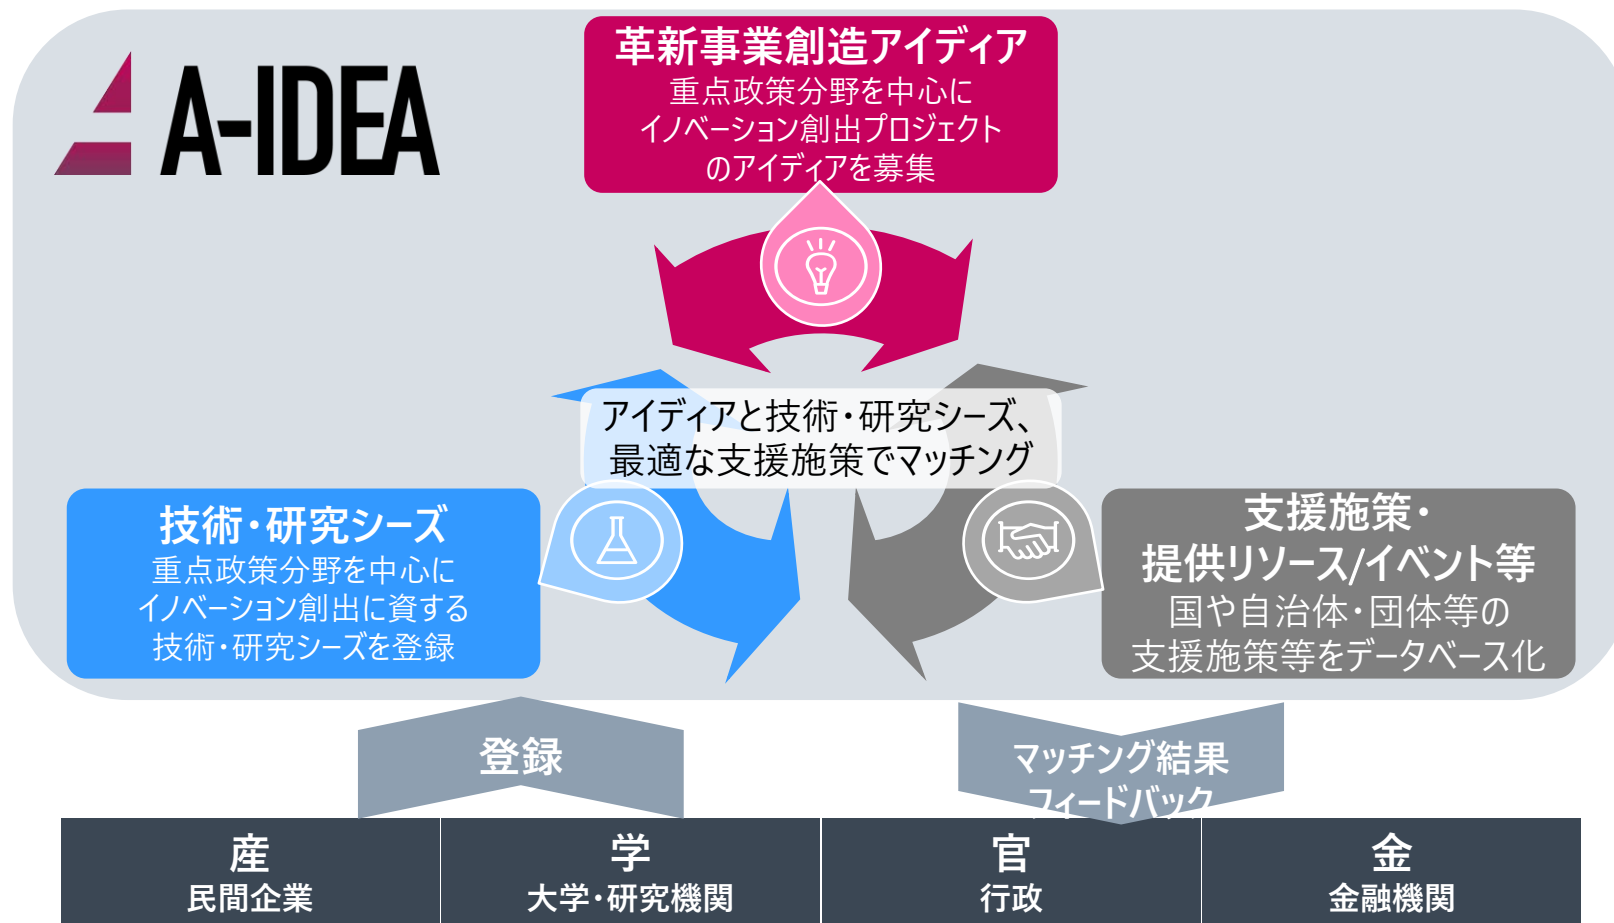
A-IDEA

革新事業創造アイディア
重点政策分野を中心に
イノベーション創出プロジェクト
のアイディアを募集

アイディアと技術・研究シーズ、
最適な支援施策でマッチング

技術・研究シーズ
重点政策分野を中心に
イノベーション創出に資する
技術・研究シーズを登録

支援施策・
提供リソース/イベント等
国や自治体・団体等の
支援施策等をデータベース化

登録

マッチング結果
フィードバック

| 産<br>民間企業 | 学<br>大学・研究機関 | 官<br>行政 | 金<br>金融機関 |
|---|---|---|---|